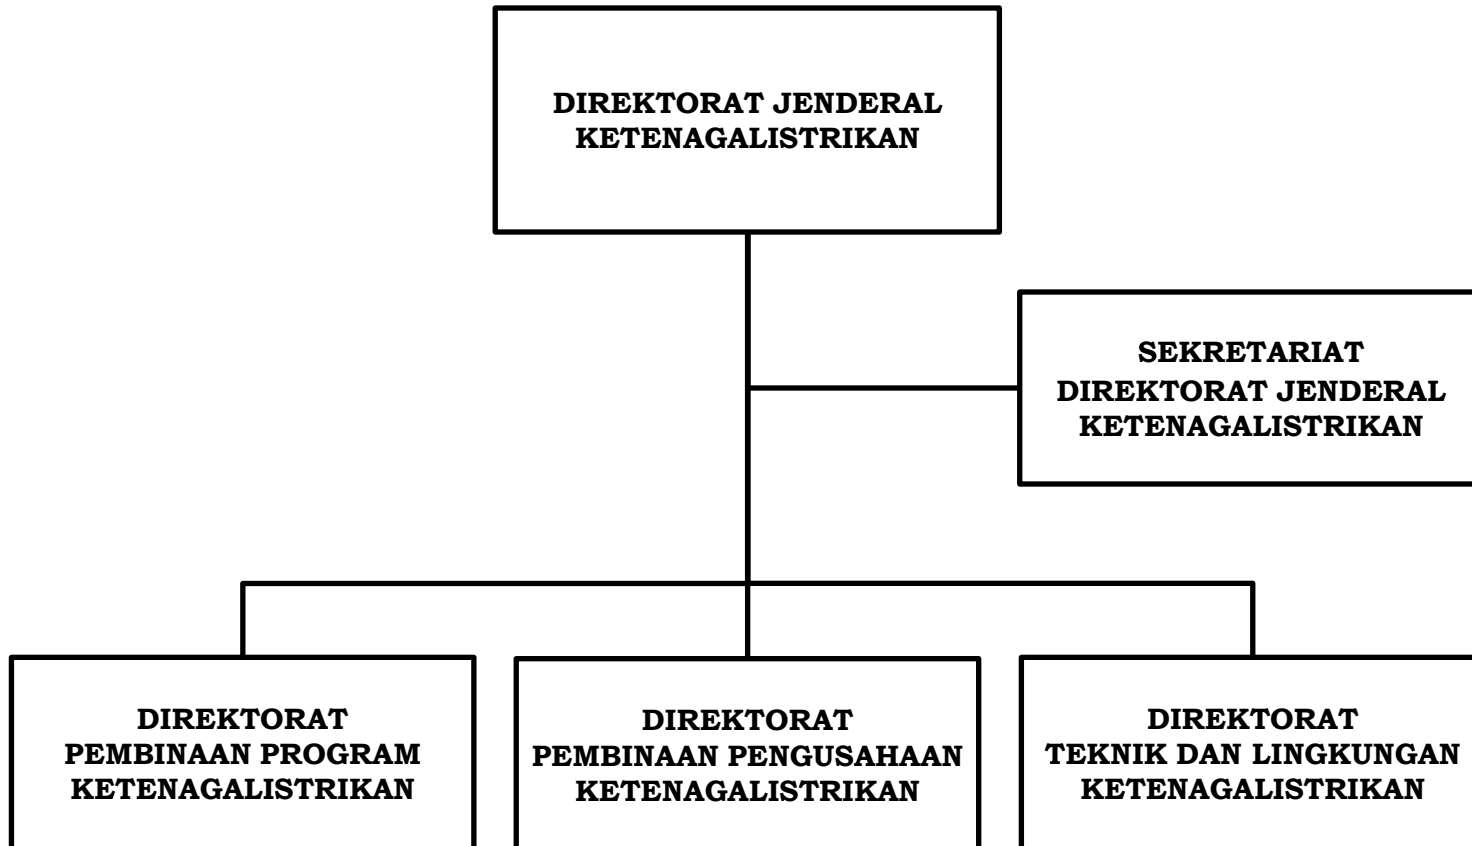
DIREKTORAT JENDERAL KETENAGALISTRIKAN

SEKRETARIAT DIREKTORAT JENDERAL KETENAGALISTRIKAN

DIREKTORAT PEMBINAAN PROGRAM KETENAGALISTRIKAN

DIREKTORAT PEMBINAAN PENGUSAHAAN KETENAGALISTRIKAN

DIREKTORAT TEKNIK DAN LINGKUNGAN KETENAGALISTRIKAN